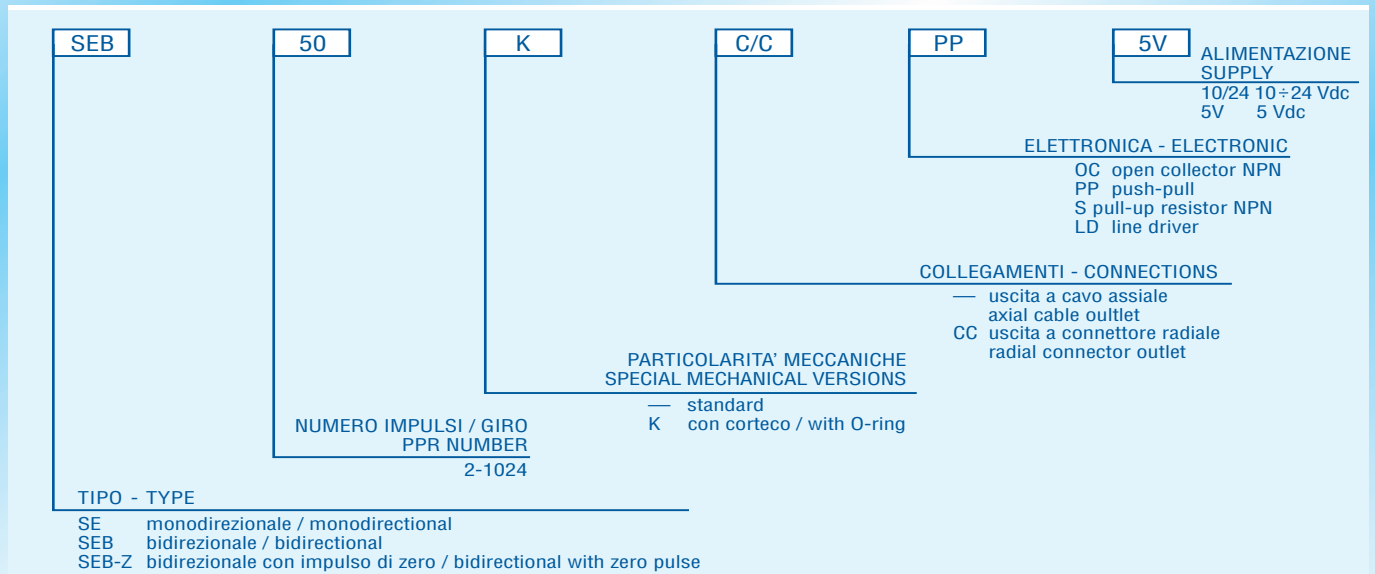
SEB

50

K

C/C

PP

5V

ALIMENTAZIONE
SUPPLY
10/24 10÷24 Vdc
5V 5 Vdc

ELETTRONICA - ELECTRONIC
OC open collector NPN
PP push-pull
S pull-up resistor NPN
LD line driver

COLLEGAMENTI - CONNECTIONS
— uscita a cavo assiale
axial cable outlet
CC uscita a connettore radiale
radial connector outlet

PARTICOLARITA' MECCANICHE
SPECIAL MECHANICAL VERSIONS
— standard
K con corteco / with O-ring

NUMERO IMPULSI / GIRO
PPR NUMBER
2-1024

TIPO - TYPE
SE monodirezionale / monodirectional
SEB bidirezionale / bidirectional
SEB-Z bidirezionale con impulso di zero / bidirectional with zero pulse